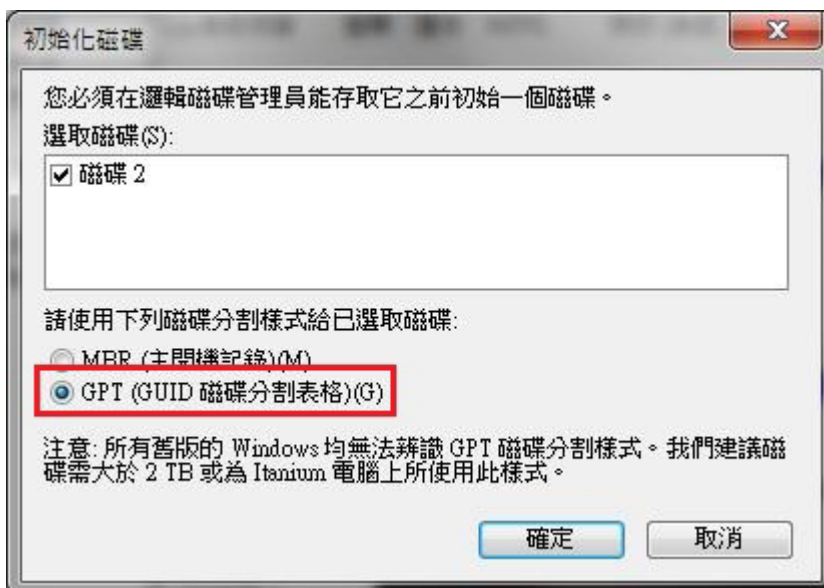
初始化磁碟

您必須在邏輯磁碟管理員能存取它之前初始一個磁碟。

選取磁碟(S):

☑ 磁碟 2

請使用下列磁碟分割樣式給已選取磁碟:

MBR (主開機記錄)(M)

GPT (GUID 磁碟分割表格)(G)

注意: 所有舊版的 Windows 均無法辨識 GPT 磁碟分割樣式。我們建議磁碟需大於 2 TB 或為 Itanium 電腦上所使用此樣式。

確定

取消